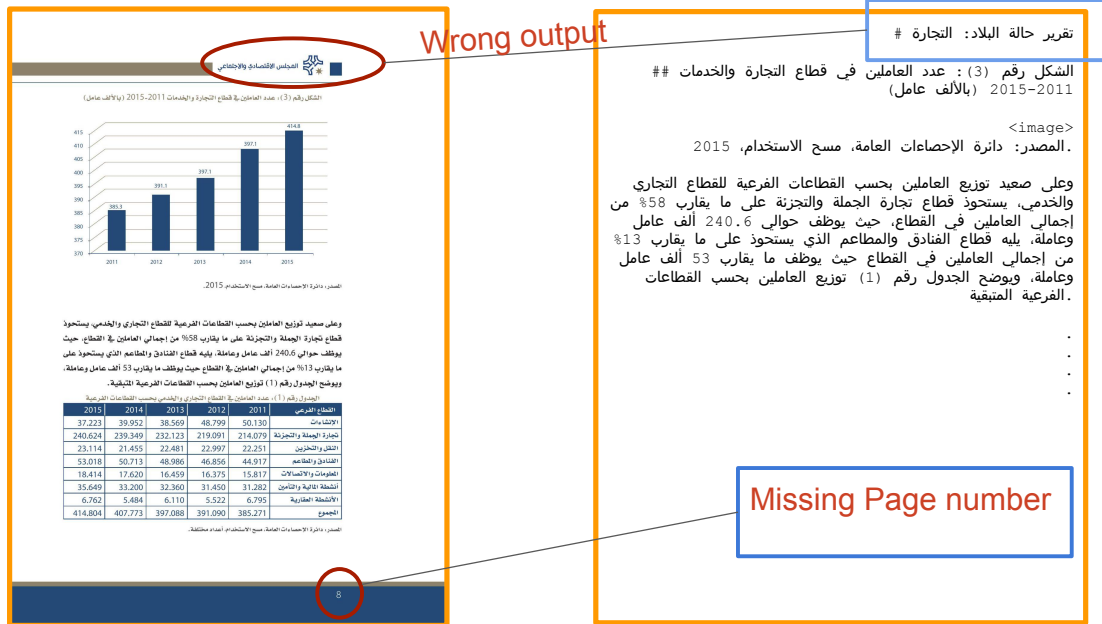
المجلس الاقتصادي والاجتماعي

الشكل رقم (3): عدد العاملين في قطاع التجارة والخدمات 2011-2015 (بالألف عامل)

415
410
405
400
395
390
385
380
375
370

385.3
391.1
397.1
407.1
414.8

2011
2012
2013
2014
2015

المصدر: دائرة الإحصاءات العامة، مسح الاستخدام، 2015.

وعلى صعيد توزيع العاملين بحسب القطاعات الفرعية للقطاع التجاري والخدمي، يستحوذ قطاع تجارة الجملة والتجزئة على ما يقارب 58% من إجمالي العاملين في القطاع، حيث يوظف حوالي 240.6 ألف عامل وعاملة، يليه قطاع الفنادق والمطاعم الذي يستحوذ على ما يقارب 13% من إجمالي العاملين في القطاع حيث يوظف ما يقارب 53 ألف عامل وعاملة، ويوضح الجدول رقم (1) توزيع العاملين بحسب القطاعات الفرعية المتبقية.

الجدول رقم (1): عدد العاملين في القطاع التجاري والخدمي بحسب القطاعات الفرعية

| 2015 | 2014 | 2013 | 2012 | 2011 | القطاع الفرعي |
|---|---|---|---|---|---|
| 37.223 | 39.952 | 38.569 | 48.799 | 50.130 | الإنشاءات |
| 240.624 | 239.349 | 232.123 | 219.091 | 214.079 | تجارة الجملة والتجزئة |
| 23.114 | 21.455 | 22.481 | 22.997 | 22.251 | النقل والتخزين |
| 53.018 | 50.713 | 48.986 | 46.856 | 44.917 | الفنادق والمطاعم |
| 18.414 | 17.620 | 16.459 | 16.375 | 15.817 | المعلومات والاتصالات |
| 35.649 | 33.200 | 32.360 | 31.450 | 31.282 | أنشطة المالية والتأمين |
| 6.762 | 5.484 | 6.110 | 5.522 | 6.795 | الأنشطة العقارية |
| 414.804 | 407.773 | 397.088 | 391.090 | 385.271 | المجموع |

المصدر: دائرة الإحصاءات العامة، مسح الاستخدام، أعداد مختلفة.

8

Wrong output

تقرير حالة البلاد: التجارة #

الشكل رقم (3): عدد العاملين في قطاع التجارة والخدمات ## 2011-2015 (بالألف عامل)

<image>
.المصدر: دائرة الإحصاءات العامة، مسح الاستخدام، 2015

وعلى صعيد توزيع العاملين بحسب القطاعات الفرعية للقطاع التجاري والخدمي، يستحوذ قطاع تجارة الجملة والتجزئة على ما يقارب 58% من إجمالي العاملين في القطاع، حيث يوظف حوالي 240.6 ألف عامل وعاملة، يليه قطاع الفنادق والمطاعم الذي يستحوذ على ما يقارب 13% من إجمالي العاملين في القطاع حيث يوظف ما يقارب 53 ألف عامل وعاملة، ويوضح الجدول رقم (1) توزيع العاملين بحسب القطاعات .الفرعية المتبقية

.
.
.
.

Missing Page number